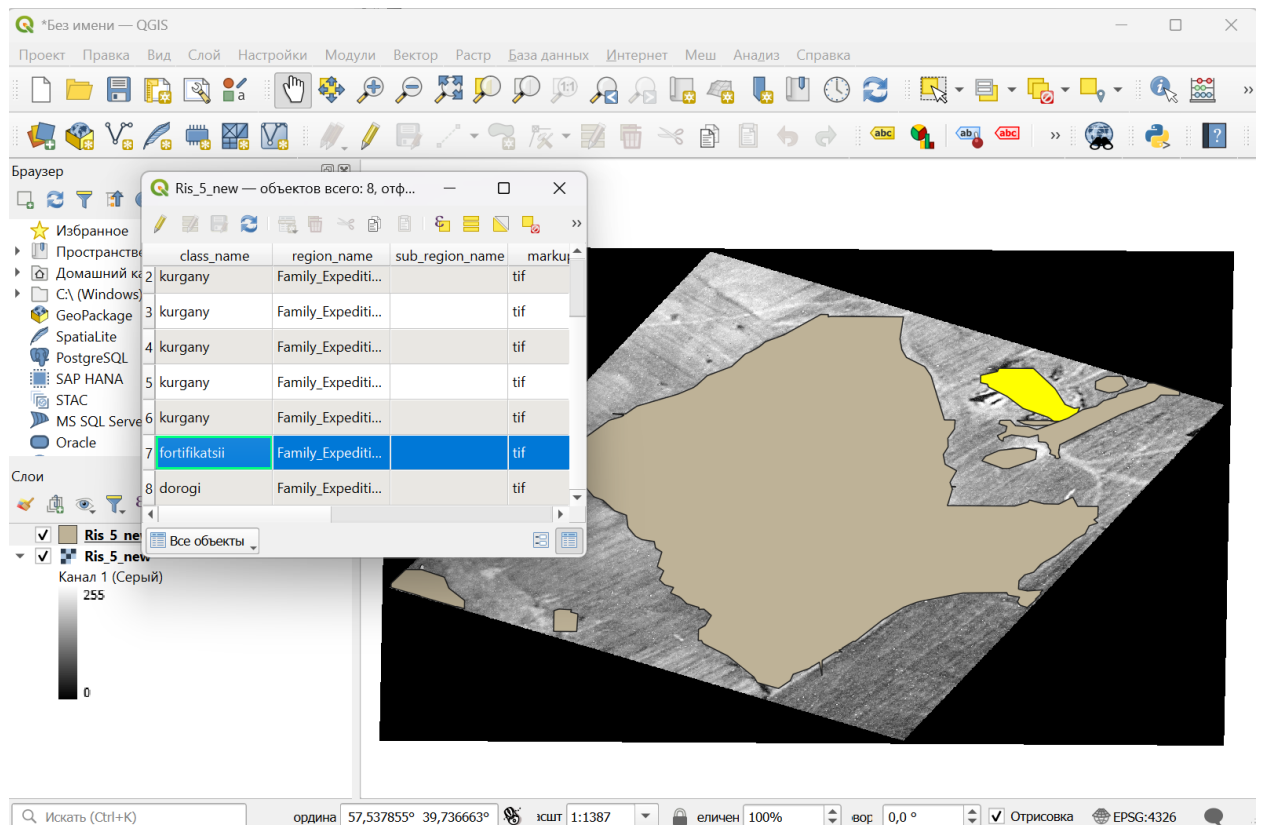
*Без имени — QGIS

Проект Правка Вид Слой Настройки Модули Вектор Растр База данных Интернет Меш Анализ Справка

Браузер

Избранное
Пространстве
Домашний ка
C:\ (Windows)
GeoPackage
SpatiaLite
PostgreSQL
SAP HANA
STAC
MS SQL Serve
Oracle

Слои

Ris_5_new
Ris_5_new
Канал 1 (Серый)
255
0

Ris_5_new — объектов всего: 8, отф...

| | class_name | region_name | sub_region_name | marku |
|---|---|---|---|---|
| 2 | kurgany | Family_Expediti... | | tif |
| 3 | kurgany | Family_Expediti... | | tif |
| 4 | kurgany | Family_Expediti... | | tif |
| 5 | kurgany | Family_Expediti... | | tif |
| 6 | kurgany | Family_Expediti... | | tif |
| 7 | fortifikatsii | Family_Expediti... | | tif |
| 8 | dorogi | Family_Expediti... | | tif |

Все объекты

Искать (Ctrl+K) ордина 57,537855° 39,736663° асшт 1:1387 еличен 100% вор 0,0 ° Отрисовка EPSG:4326